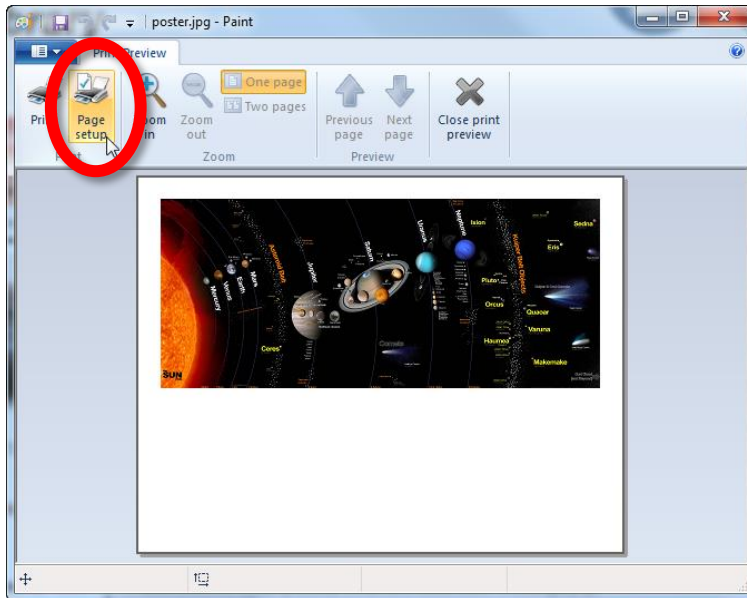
poster.jpg - Paint

Print Preview

Pri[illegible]

Page setup

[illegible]om in

Zoom out

One page

Two pages

Zoom

Previous page

Next page

Preview

Close print preview

SUN

Mercury

Venus

Earth

Mars

Asteroid Belt

Ceres

Jupiter

Saturn

Comets

Uranus

Neptune

Ixion

Pluto

Orcus

Haumea

Kuiper Belt Objects

Sedna

Eris

Quaoar

Varuna

Makemake